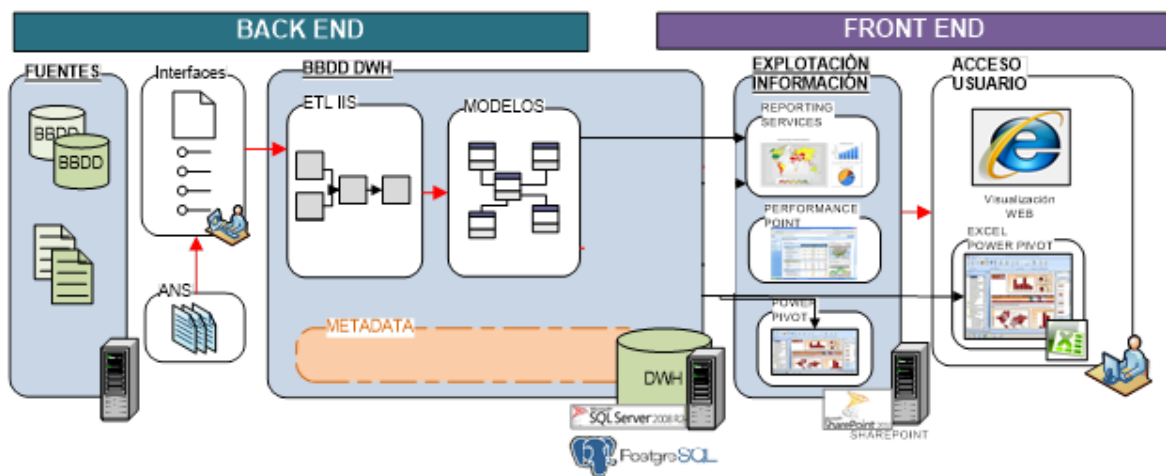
BACK END

FRONT END

FUENTES

BBDD

BBDD

Interfaces

ANS

BBDD DWH

ETL IIS

MODELOS

METADATA

DWH

SQL Server 2008 R2

PostgreSQL

EXPLOTACIÓN INFORMACIÓN

REPORTING SERVICES

PERFORMANCE POINT

POWER PIVOT

SharePoint 2010

SHAREPOINT

ACCESO USUARIO

Visualización WEB

EXCEL POWER PIVOT